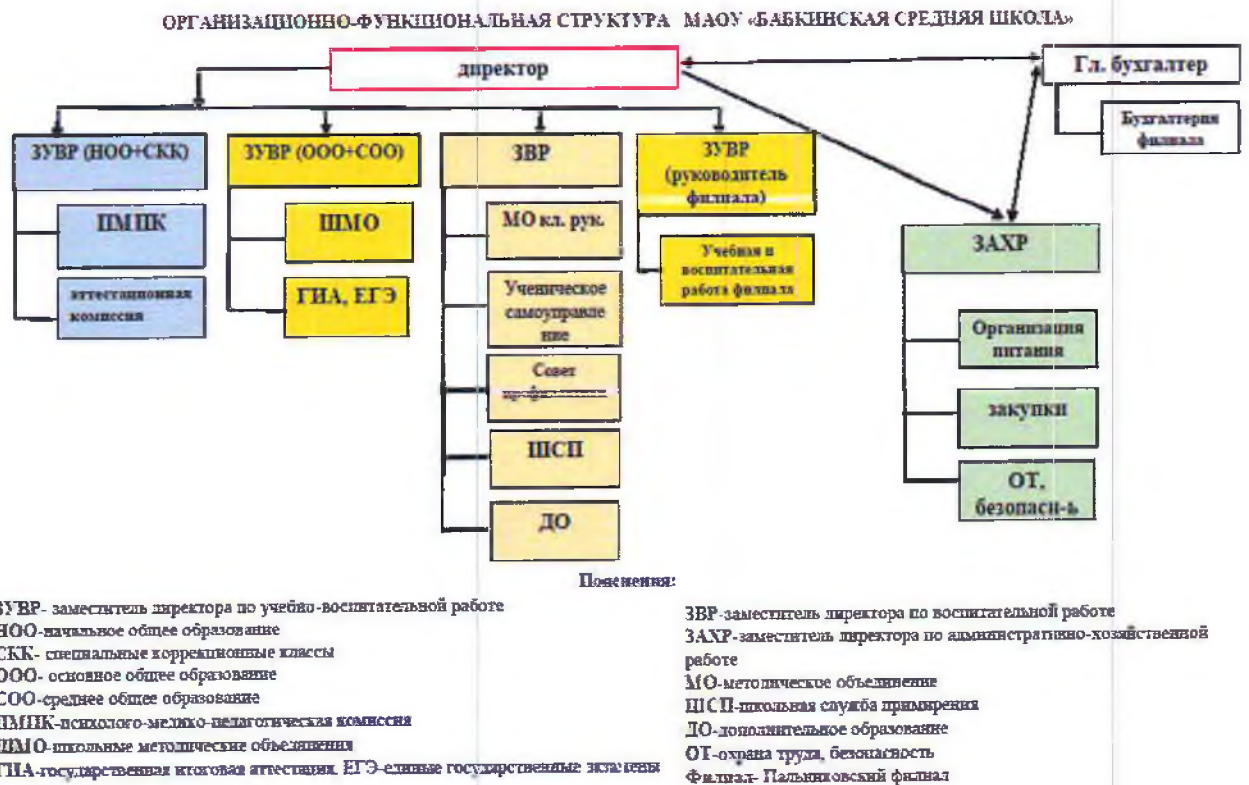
ОРГАНИЗАЦИОННО-ФУНКЦИОНАЛЬНАЯ СТРУКТУРА МАОУ «БАБКИНСКАЯ СРЕДНЯЯ ШКОЛА»

директор

Гл. бухгалтер

Бухгалтерия филиала

ЗУВР (НОО+СКК)

ПМПК

аттестационная комиссия

ЗУВР (ООО+СОО)

ШМО

ГИА, ЕГЭ

ЗВР

МО кл. рук.

Ученическое самоуправление

Совет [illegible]

ШСП

ДО

ЗУВР (руководитель филиала)

Учебная и воспитательная работа филиала

ЗАХР

Организация питания

закупки

ОТ, безопасн-ь

Пояснения:

ЗУВР- заместитель директора по учебно-воспитательной работе
НОО-начальное общее образование
СКК- специальные коррекционные классы
ООО- основное общее образование
СОО-среднее общее образование
ПМПК-психолого-медико-педагогическая комиссия
ШМО-школьные методические объединения
ГИА-государственная итоговая аттестация, ЕГЭ-единые государственные экзамены

ЗВР-заместитель директора по воспитательной работе
ЗАХР-заместитель директора по административно-хозяйственной работе
МО-методическое объединение
ШСП-школьная служба примирения
ДО-дополнительное образование
ОТ-охрана труда, безопасность
Филиал- Пальниковский филиал